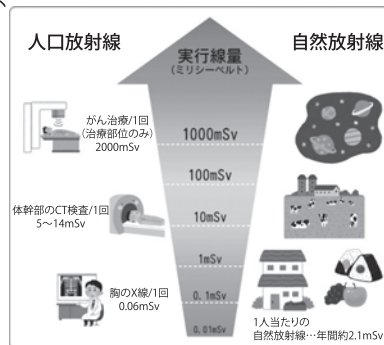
人口放射線

実行線量
(ミリシーベルト)

自然放射線

がん治療/1回
(治療部位のみ)
2000mSv

1000mSv

100mSv

体幹部のCT検査/1回
5〜14mSv

10mSv

1mSv

胸のX線/1回
0.06mSv

0.1mSv

0.01mSv

1人当たりの
自然放射線…年間約2.1mSv